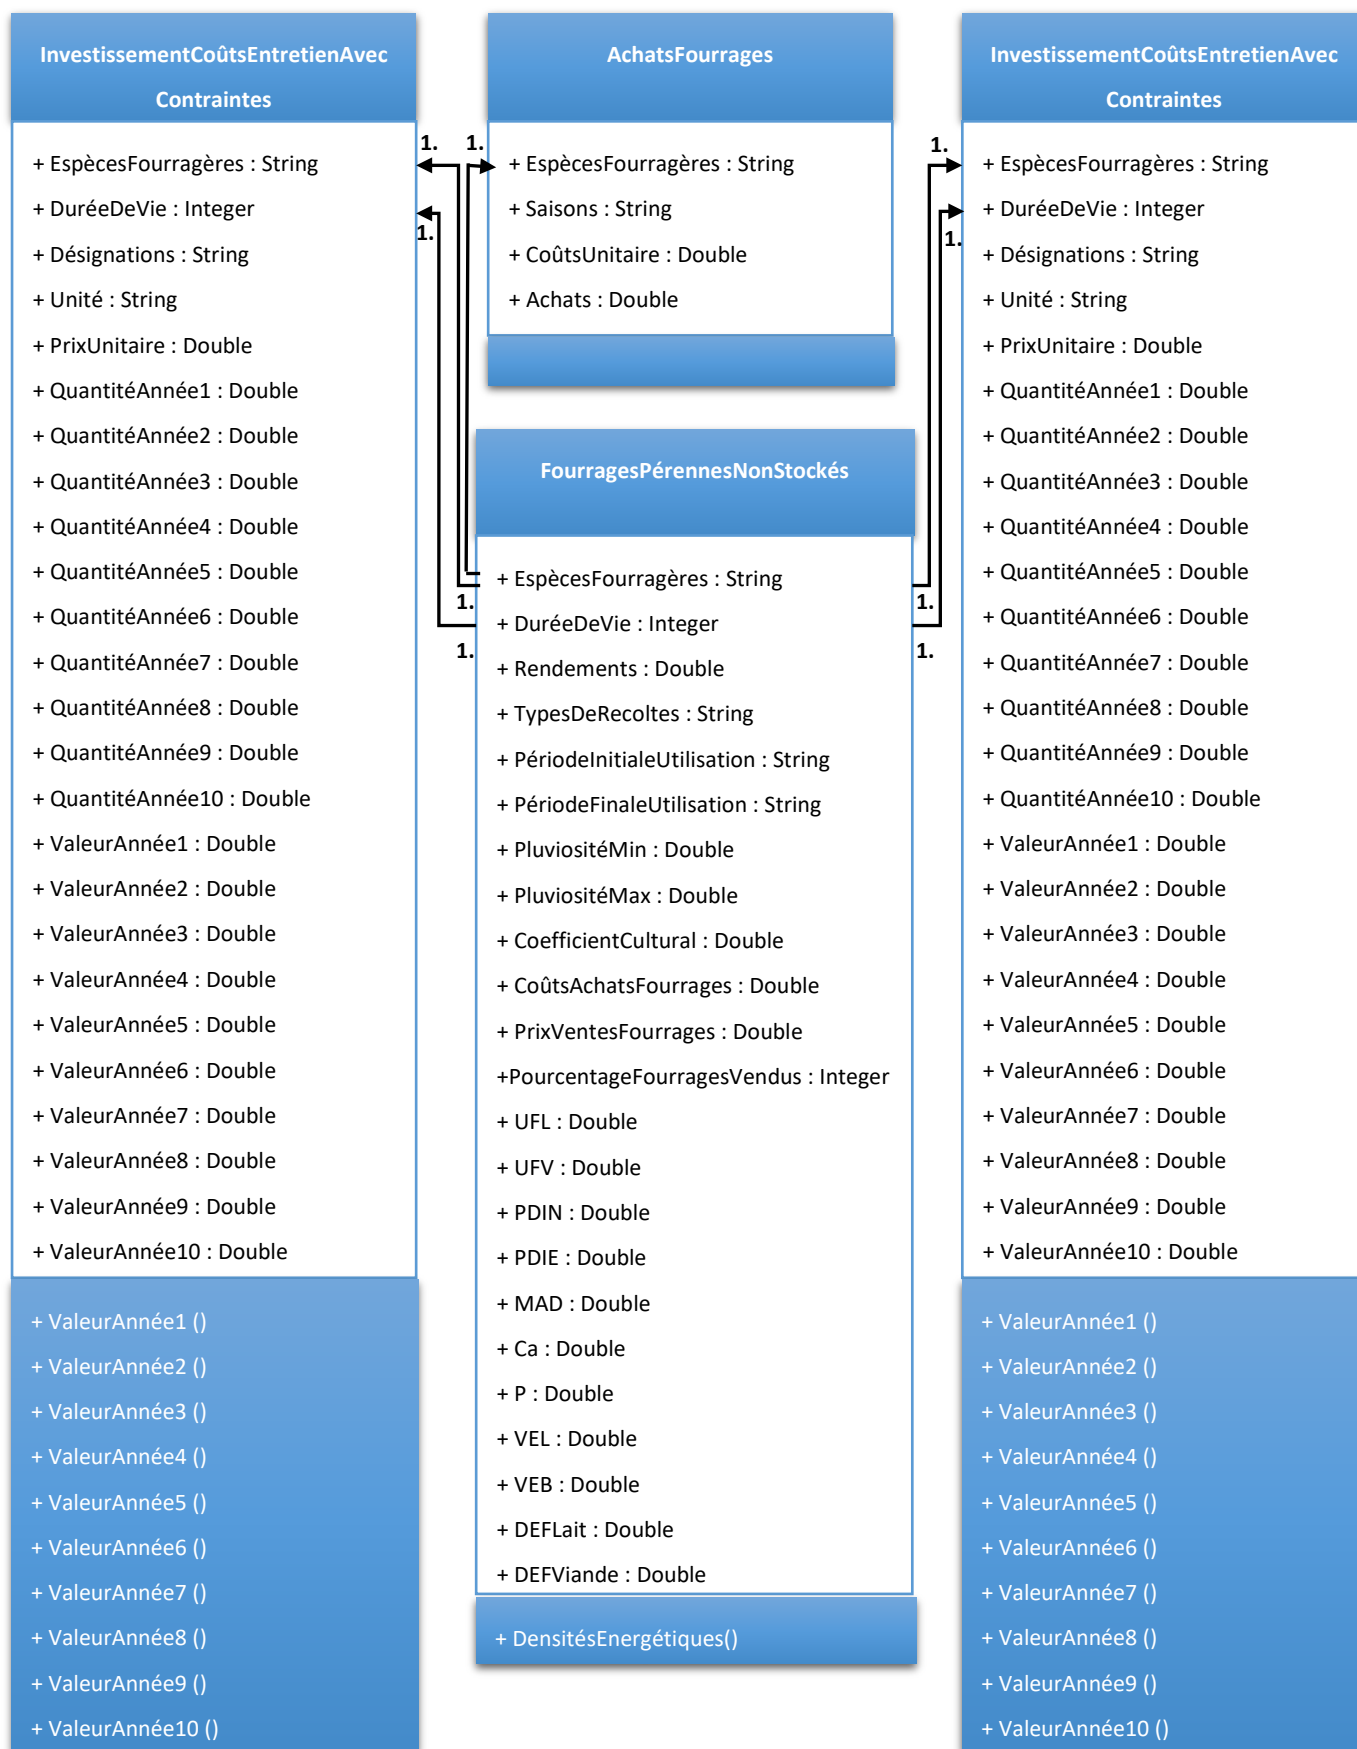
InvestissementCoûtsEntretienAvecContraintes

+ EspècesFourragères : String
+ DuréeDeVie : Integer
+ Désignations : String
+ Unité : String
+ PrixUnitaire : Double
+ QuantitéAnnée1 : Double
+ QuantitéAnnée2 : Double
+ QuantitéAnnée3 : Double
+ QuantitéAnnée4 : Double
+ QuantitéAnnée5 : Double
+ QuantitéAnnée6 : Double
+ QuantitéAnnée7 : Double
+ QuantitéAnnée8 : Double
+ QuantitéAnnée9 : Double
+ QuantitéAnnée10 : Double
+ ValeurAnnée1 : Double
+ ValeurAnnée2 : Double
+ ValeurAnnée3 : Double
+ ValeurAnnée4 : Double
+ ValeurAnnée5 : Double
+ ValeurAnnée6 : Double
+ ValeurAnnée7 : Double
+ ValeurAnnée8 : Double
+ ValeurAnnée9 : Double
+ ValeurAnnée10 : Double

+ ValeurAnnée1 ()
+ ValeurAnnée2 ()
+ ValeurAnnée3 ()
+ ValeurAnnée4 ()
+ ValeurAnnée5 ()
+ ValeurAnnée6 ()
+ ValeurAnnée7 ()
+ ValeurAnnée8 ()
+ ValeurAnnée9 ()
+ ValeurAnnée10 ()

1. 1. 1. 1. 1.

AchatsFourrages

+ EspècesFourragères : String
+ Saisons : String
+ CoûtsUnitaire : Double
+ Achats : Double

FourragesPérennesNonStockés

+ EspècesFourragères : String
+ DuréeDeVie : Integer
+ Rendements : Double
+ TypesDeRecoltes : String
+ PériodeInitialeUtilisation : String
+ PériodeFinaleUtilisation : String
+ PluviositéMin : Double
+ PluviositéMax : Double
+ CoefficientCultural : Double
+ CoûtsAchatsFourrages : Double
+ PrixVentesFourrages : Double
+PourcentageFourragesVendus : Integer
+ UFL : Double
+ UFV : Double
+ PDIN : Double
+ PDIE : Double
+ MAD : Double
+ Ca : Double
+ P : Double
+ VEL : Double
+ VEB : Double
+ DEFLait : Double
+ DEFViande : Double

+ DensitésEnergétiques()

1. 1. 1. 1.

InvestissementCoûtsEntretienAvecContraintes

+ EspècesFourragères : String
+ DuréeDeVie : Integer
+ Désignations : String
+ Unité : String
+ PrixUnitaire : Double
+ QuantitéAnnée1 : Double
+ QuantitéAnnée2 : Double
+ QuantitéAnnée3 : Double
+ QuantitéAnnée4 : Double
+ QuantitéAnnée5 : Double
+ QuantitéAnnée6 : Double
+ QuantitéAnnée7 : Double
+ QuantitéAnnée8 : Double
+ QuantitéAnnée9 : Double
+ QuantitéAnnée10 : Double
+ ValeurAnnée1 : Double
+ ValeurAnnée2 : Double
+ ValeurAnnée3 : Double
+ ValeurAnnée4 : Double
+ ValeurAnnée5 : Double
+ ValeurAnnée6 : Double
+ ValeurAnnée7 : Double
+ ValeurAnnée8 : Double
+ ValeurAnnée9 : Double
+ ValeurAnnée10 : Double

+ ValeurAnnée1 ()
+ ValeurAnnée2 ()
+ ValeurAnnée3 ()
+ ValeurAnnée4 ()
+ ValeurAnnée5 ()
+ ValeurAnnée6 ()
+ ValeurAnnée7 ()
+ ValeurAnnée8 ()
+ ValeurAnnée9 ()
+ ValeurAnnée10 ()